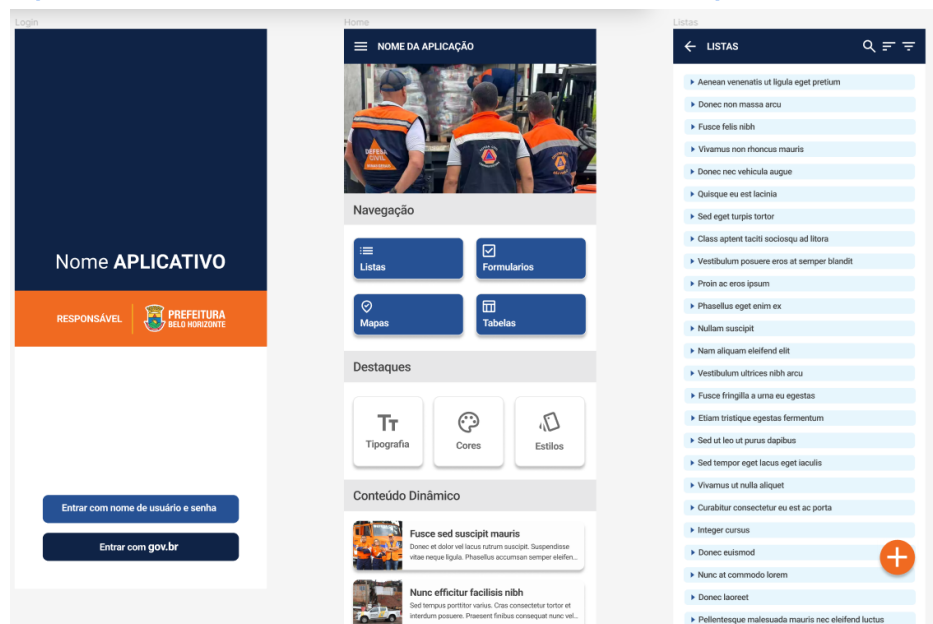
Login

Nome APLICATIVO

RESPONSÁVEL

PREFEITURA
BELO HORIZONTE

Entrar com nome de usuário e senha

Entrar com gov.br

Home

NOME DA APLICAÇÃO

DEFESA CIVIL

Navegação

Listas

Formularios

Mapas

Tabelas

Destaques

Tipografia

Cores

Estilos

Conteúdo Dinâmico

Fusce sed suscipit mauris
Donec et dolor vel lacus rutrum suscipit. Suspendisse vitae neque ligula. Phasellus accumsan semper eleifen...

Nunc efficitur facilisis nibh
Sed tempus porttitor varius. Cras consectetur tortor et interdum posuere. Praesent finibus consequat nunc vel...

Listas

LISTAS

Aenean venenatis ut ligula eget pretium
Donec non massa arcu
Fusce felis nibh
Vivamus non rhoncus mauris
Donec nec vehicula augue
Quisque eu est lacinia
Sed eget turpis tortor
Class aptent taciti sociosqu ad litora
Vestibulum posuere eros at semper blandit
Proin ac eros ipsum
Phasellus eget enim ex
Nullam suscipit
Nam aliquam eleifend elit
Vestibulum ultrices nibh arcu
Fusce fringilla a urna eu egestas
Etiam tristique egestas fermentum
Sed ut leo ut purus dapibus
Sed tempor eget lacus eget iaculis
Vivamus ut nulla aliquet
Curabitur consectetur eu est ac porta
Integer cursus
Donec euismod
Nunc at commodo lorem
Donec laoreet
Pellentesque malesuada mauris nec eleifend luctus